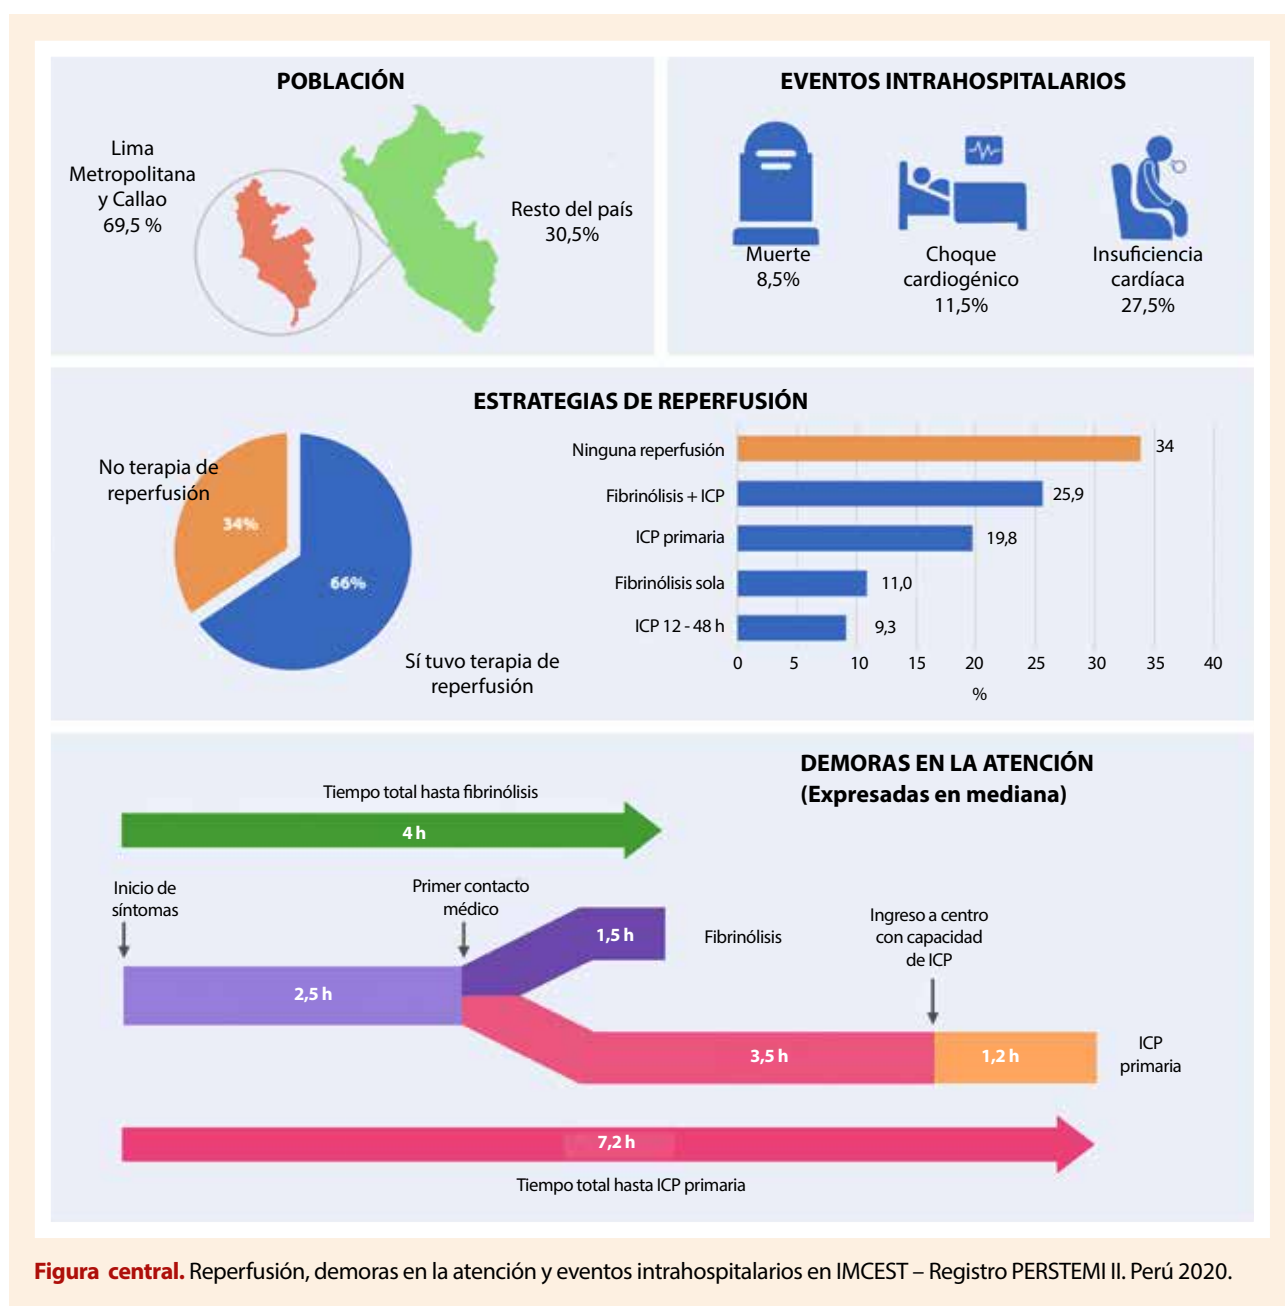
POBLACIÓN

Lima Metropolitana y Callao 69,5 %

Resto del país 30,5%

EVENTOS INTRAHOSPITALARIOS

Muerte 8,5%

Choque cardiogénico 11,5%

Insuficiencia cardíaca 27,5%

ESTRATEGIAS DE REPERFUSIÓN

No terapia de reperfusión

34%

66%

Sí tuvo terapia de reperfusión

| | % |
|---|---|
| Ninguna reperfusión | 34 |
| Fibrinólisis + ICP | 25,9 |
| ICP primaria | 19,8 |
| Fibrinólisis sola | 11,0 |
| ICP 12 - 48 h | 9,3 |

0 5 10 15 20 25 30 35 40
%

DEMORAS EN LA ATENCIÓN (Expresadas en mediana)

Tiempo total hasta fibrinólisis

4 h

Inicio de síntomas

Primer contacto médico

1,5 h

Fibrinólisis

Ingreso a centro con capacidad de ICP

2,5 h

3,5 h

1,2 h

ICP primaria

7,2 h

Tiempo total hasta ICP primaria

Figura central. Reperfusión, demoras en la atención y eventos intrahospitalarios en IMCEST – Registro PERSTEMI II. Perú 2020.